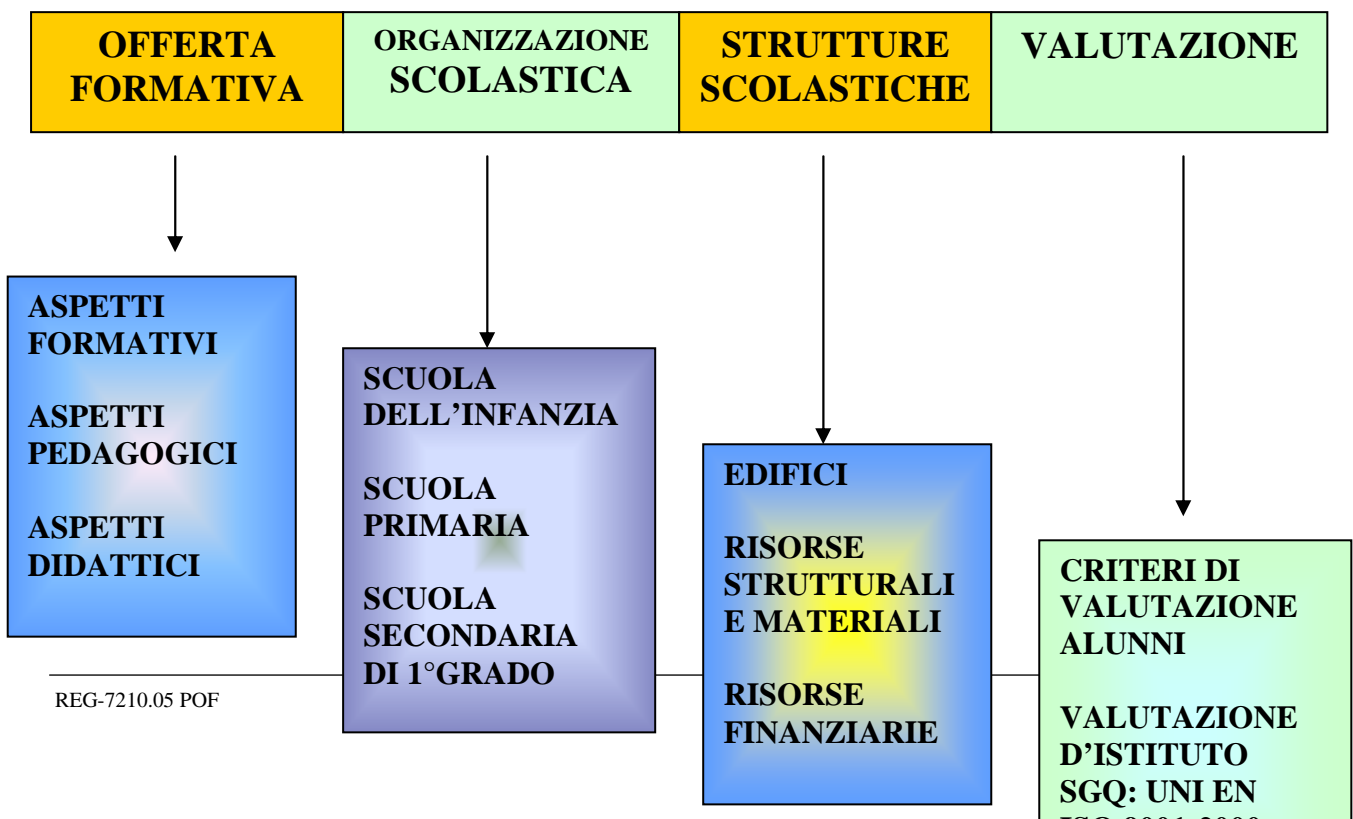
| OFFERTA FORMATIVA | ORGANIZZAZIONE SCOLASTICA | STRUTTURE SCOLASTICHE | VALUTAZIONE |
|---|---|---|---|

ASPETTI FORMATIVI

ASPETTI PEDAGOGICI

ASPETTI DIDATTICI

SCUOLA DELL'INFANZIA

SCUOLA PRIMARIA

SCUOLA SECONDARIA DI 1°GRADO

EDIFICI

RISORSE STRUTTURALI E MATERIALI

RISORSE FINANZIARIE

CRITERI DI VALUTAZIONE ALUNNI

VALUTAZIONE D'ISTITUTO SGQ: UNI EN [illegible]

REG-7210.05 POF